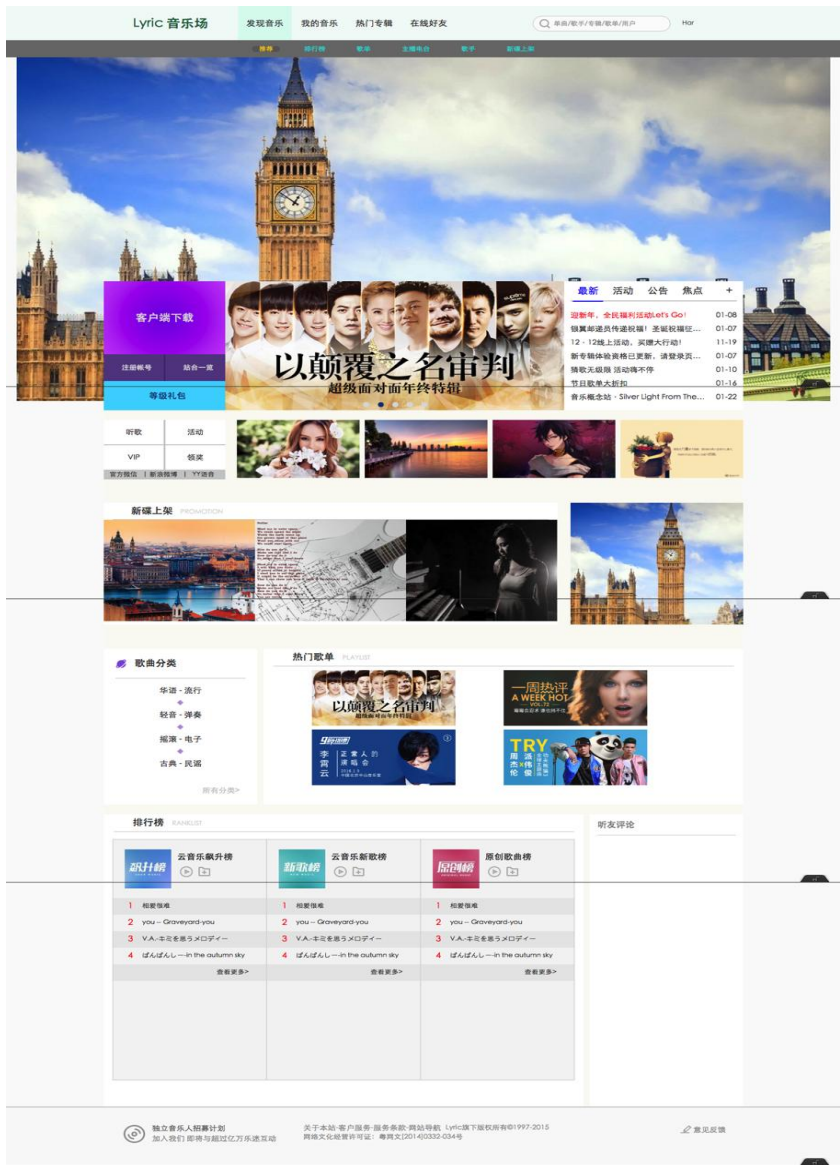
Lyric 音乐场
发现音乐 我的音乐 热门专辑 在线好友
单曲/歌手/专辑/歌单/用户
Hor

推荐 排行榜 歌单 主播电台 歌手 新碟上架

客户端下载
注册帐号 站台一览
等级礼包

以颠覆之名审判
超级面对面年终特辑

最新 活动 公告 焦点 +
迎新年，全民福利活动Let's Go! 01-08
银翼邮递员传递祝福！圣诞祝福征... 01-07
12 · 12线上活动，买赠大行动！ 11-19
新专辑体验资格已更新，请登录页... 01-07
猜歌无极限 活动嗨不停 01-10
节目歌单大折扣 01-16
音乐概念站 · Silver Light From The... 01-22

听歌 活动
VIP 领奖
官方微信 | 新浪微博 | YY语音

新碟上架 PROMOTION

歌曲分类
华语 - 流行
轻音 - 弹奏
摇滚 - 电子
古典 - 民谣
所有分类>

热门歌单 PLAYLIST
以颠覆之名审判
超级面对面年终特辑
一周热评
A WEEK HOT
TRY
李霄云

排行榜 RANKLIST
云音乐飙升榜
云音乐新歌榜
原创歌曲榜

| 1 | 相爱很难 | 1 | 相爱很难 | 1 | 相爱很难 |
|---|---|---|---|---|---|
| 2 | you – Graveyard-you | 2 | you – Graveyard-you | 2 | you – Graveyard-you |
| 3 | V.A.-キミを思うメロディー | 3 | V.A.-キミを思うメロディー | 3 | V.A.-キミを思うメロディー |
| 4 | ぱんぱんし—in the autumn sky | 4 | ぱんぱんし—in the autumn sky | 4 | ぱんぱんし—in the autumn sky |
| | 查看更多> | | 查看更多> | | 查看更多> |

听友评论

独立音乐人招募计划
加入我们 即将与超亿万乐迷互动
关于本站·客户服务·服务条款·网站导航 Lyric旗下版权所有©1997-2015
网络文化经营许可证：粤网文[2014]0332-034号
意见反馈